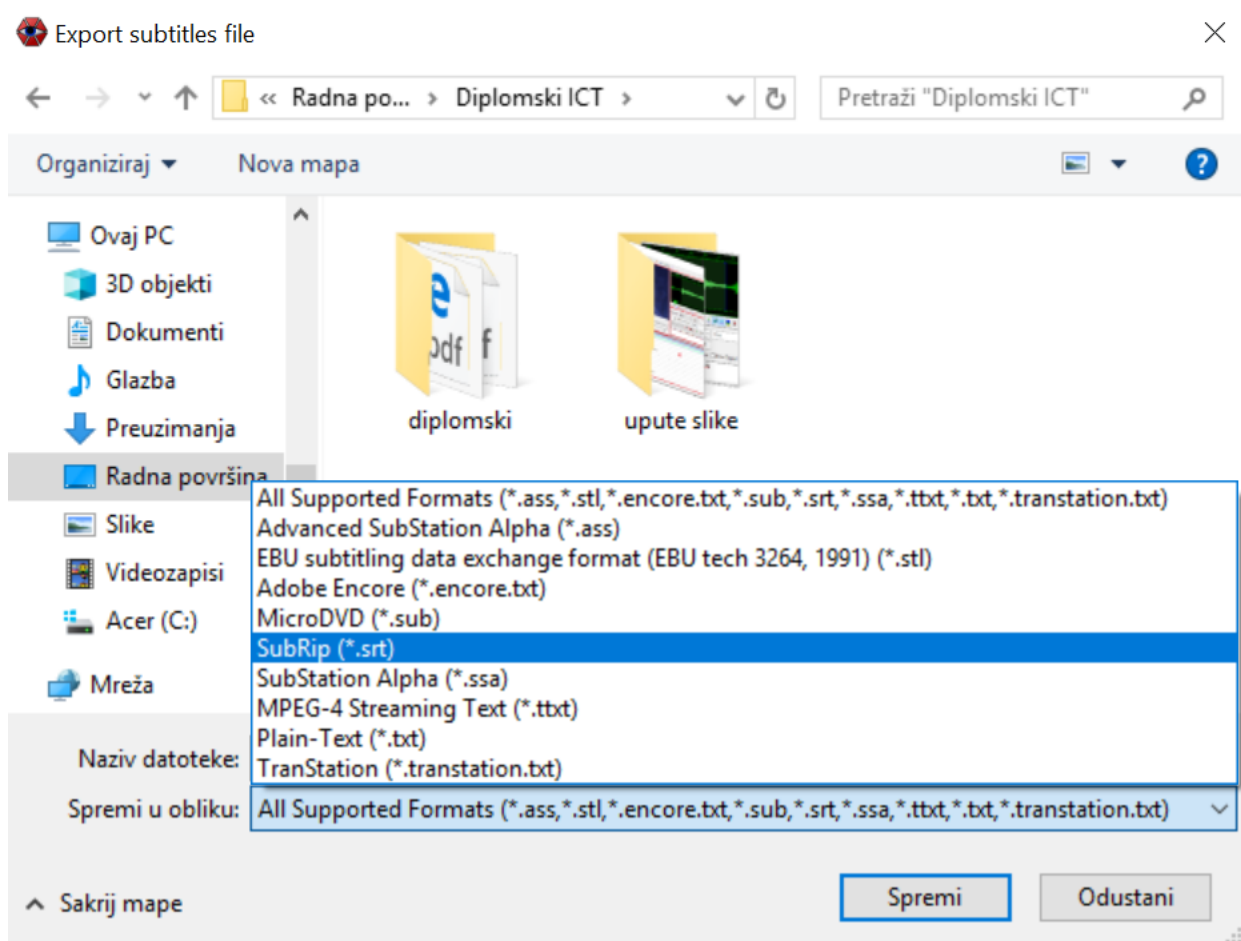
Export subtitles file

« Radna po... › Diplomski ICT ›

Pretraži "Diplomski ICT"

Organiziraj ▾ Nova mapa

Ovaj PC
3D objekti
Dokumenti
Glazba
Preuzimanja
Radna površina
Slike
Videozapisi
Acer (C:)
Mreža

diplomski
upute slike

All Supported Formats (*.ass,*.stl,*.encore.txt,*.sub,*.srt,*.ssa,*.ttxt,*.txt,*.transtation.txt)
Advanced SubStation Alpha (*.ass)
EBU subtitling data exchange format (EBU tech 3264, 1991) (*.stl)
Adobe Encore (*.encore.txt)
MicroDVD (*.sub)
SubRip (*.srt)
SubStation Alpha (*.ssa)
MPEG-4 Streaming Text (*.ttxt)
Plain-Text (*.txt)
TranStation (*.transtation.txt)

Naziv datoteke:
Spremi u obliku: All Supported Formats (*.ass,*.stl,*.encore.txt,*.sub,*.srt,*.ssa,*.ttxt,*.txt,*.transtation.txt)

Sakrij mape

Spremi
Odustani